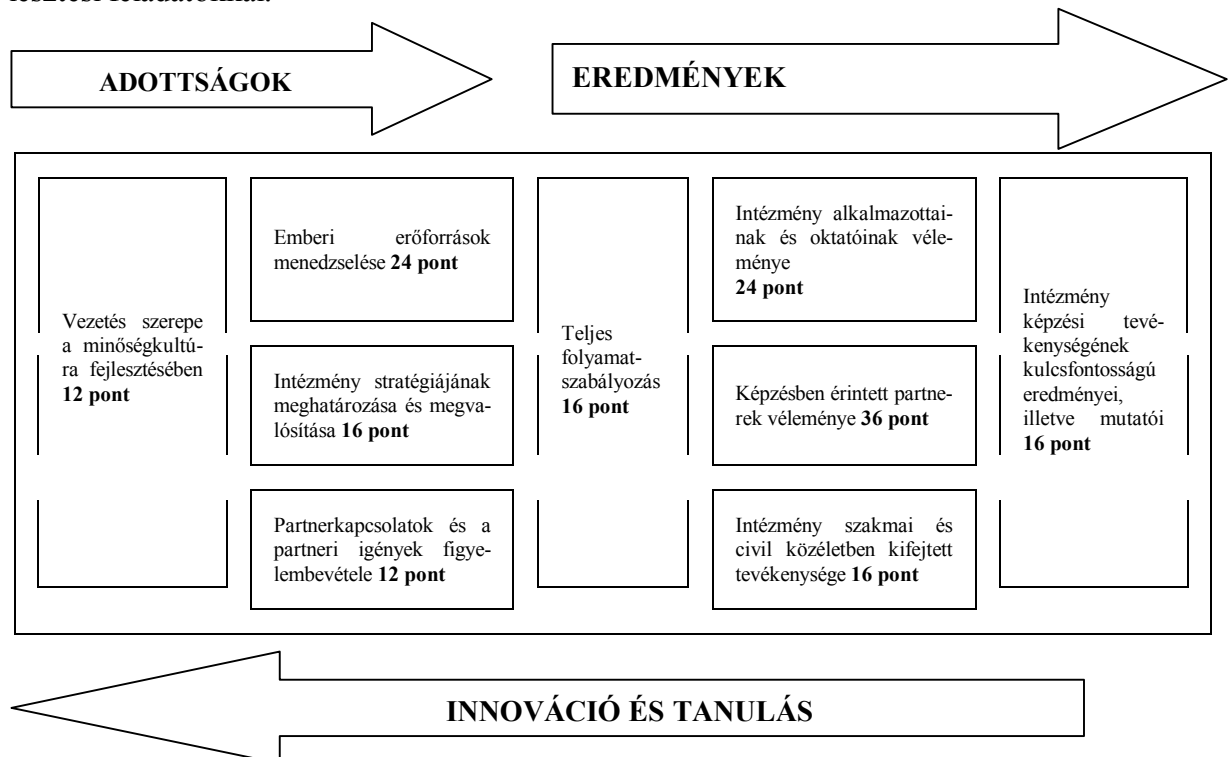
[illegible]

ADOTTSÁGOK

EREDMÉNYEK

Vezetés szerepe a minőségkultúra fejlesztésében **12 pont**

Emberi erőforrások menedzselése **24 pont**

Intézmény stratégiájának meghatározása és megvalósítása **16 pont**

Partnerkapcsolatok és a partneri igények figyelembevétele **12 pont**

Teljes folyamatszabályozás **16 pont**

Intézmény alkalmazottainak és oktatóinak véleménye **24 pont**

Képzésben érintett partnerek véleménye **36 pont**

Intézmény szakmai és civil közéletben kifejtett tevékenysége **16 pont**

Intézmény képzési tevékenységének kulcsfontosságú eredményei, illetve mutatói **16 pont**

INNOVÁCIÓ ÉS TANULÁS